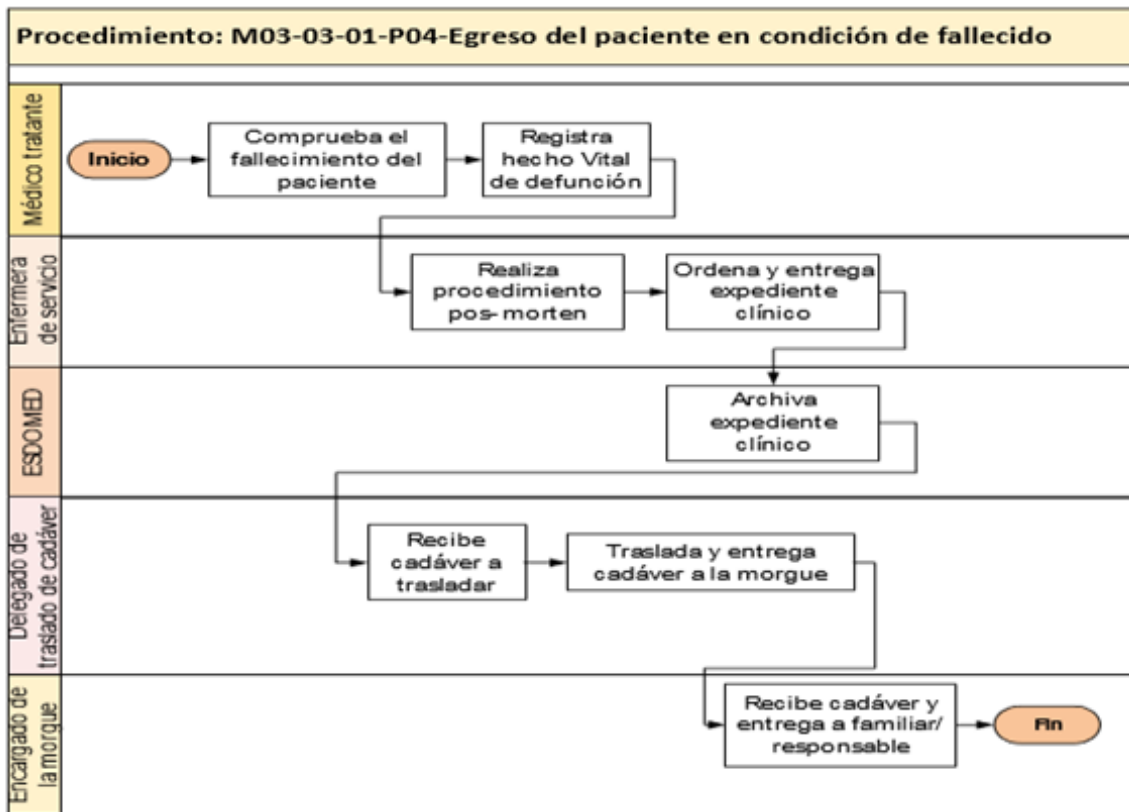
Procedimiento: M03-03-01-P04-Egreso del paciente en condición de fallecido

Médico tratante

Inicio

Comprueba el fallecimiento del paciente

Registra hecho Vital de defunción

Enfermera de servicio

Realiza procedimiento pos-morten

Ordena y entrega expediente clínico

ESDOMED

Archiva expediente clínico

Delegado de traslado de cadáver

Recibe cadáver a trasladar

Traslada y entrega cadáver a la morgue

Encargado de la morgue

Recibe cadáver y entrega a familiar/ responsable

Fin